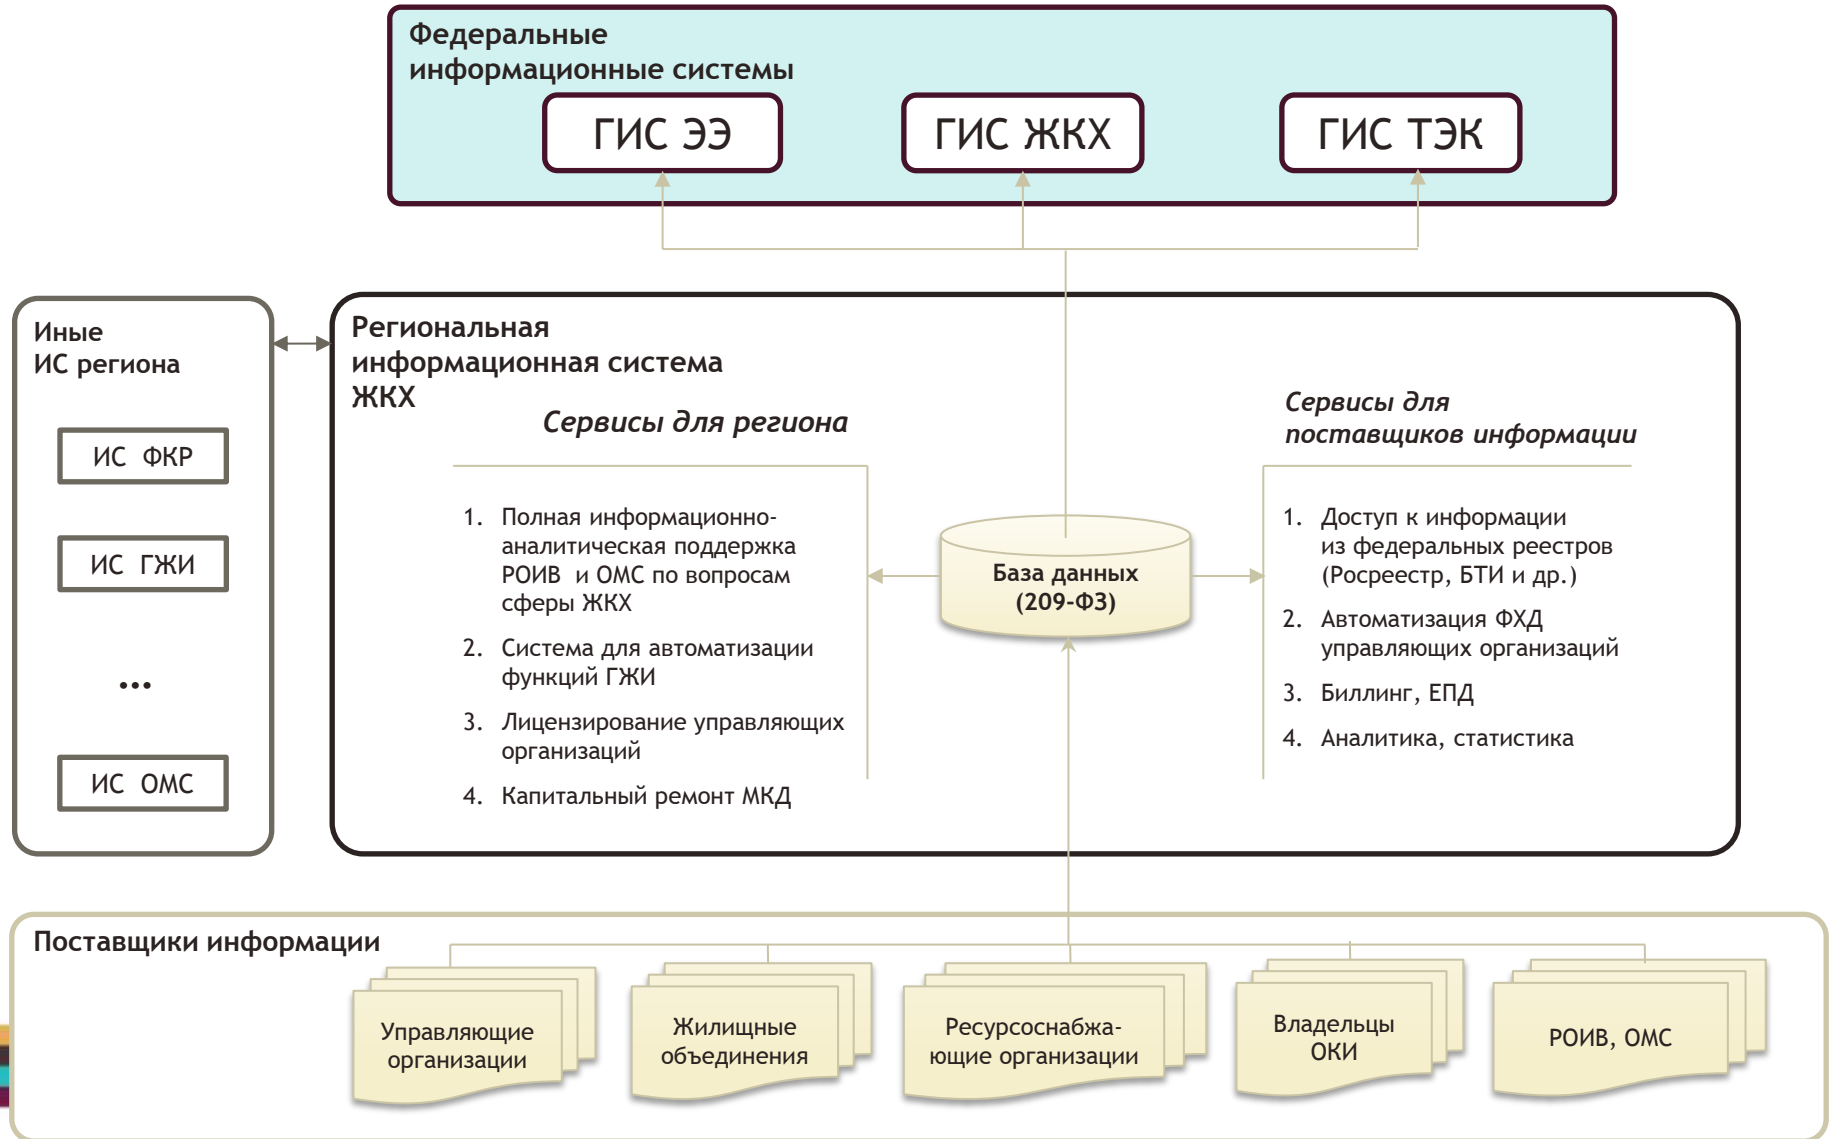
Федеральные информационные системы

ГИС ЭЭ

ГИС ЖКХ

ГИС ТЭК

Иные ИС региона

ИС ФКР

ИС ГЖИ

...

ИС ОМС

Региональная информационная система ЖКХ

Сервисы для региона

1. Полная информационно-аналитическая поддержка РОИВ и ОМС по вопросам сферы ЖКХ
2. Система для автоматизации функций ГЖИ
3. Лицензирование управляющих организаций
4. Капитальный ремонт МКД

База данных (209-ФЗ)

Сервисы для поставщиков информации

1. Доступ к информации из федеральных реестров (Росреестр, БТИ и др.)
2. Автоматизация ФХД управляющих организаций
3. Биллинг, ЕПД
4. Аналитика, статистика

Поставщики информации

Управляющие организации

Жилищные объединения

Ресурсоснабжающие организации

Владельцы ОКИ

РОИВ, ОМС